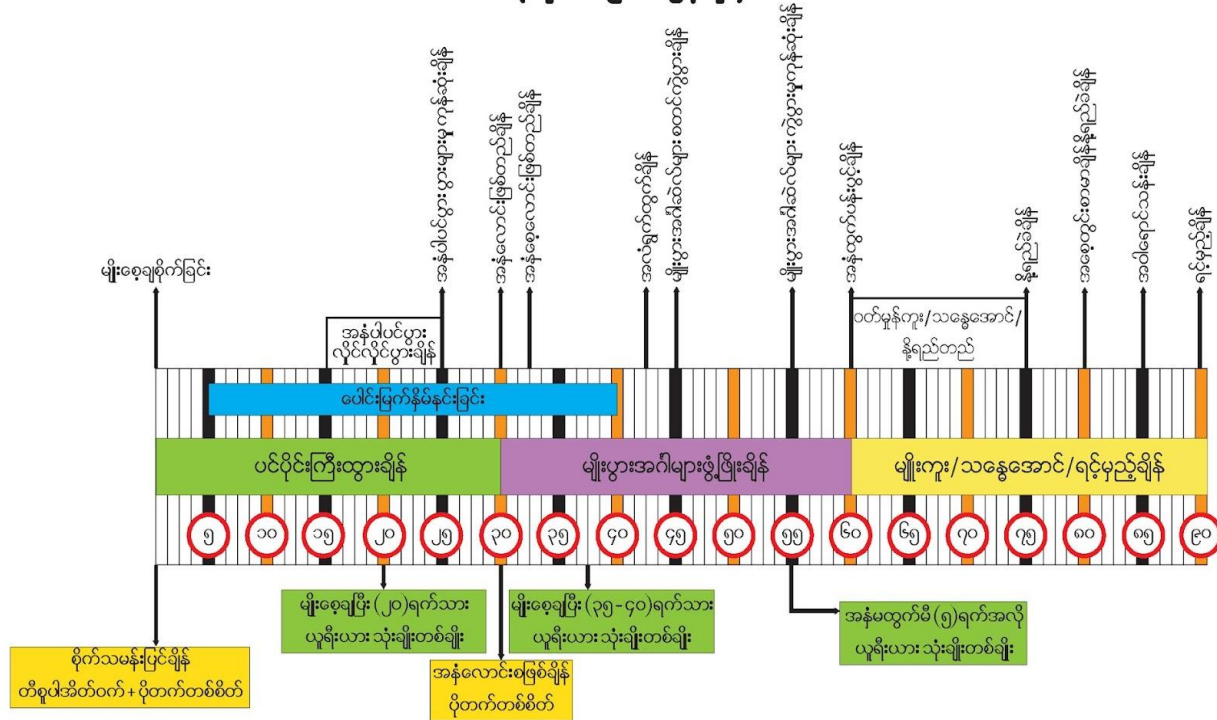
မျိုးစေ့ချစိုက်ခြင်း

အနံ့ပါပင်ပွား လိုင်လိုင်ပွားချိန်

အနံ့ပါပင်ပွားလုံးပွားဆုံးချိန်

အနံ့လောင်းစဖြစ်ချိန်

အနံ့လောင်းဖွံ့ဖြိုးချိန်

အနံ့မထွက်မီချိန်

မျိုးပွားအင်္ဂါစတင်ထွက်ချိန်

မျိုးပွားအင်္ဂါလုံးဝထွက်ချိန်

မျိုးစေ့ဝင်ချိန်

ဝတ်မှုန်ကူး/သန္ဓေအောင်/ နို့ရည်တည်

မျိုးစေ့ပြည့်ဖြိုးချိန်

မျိုးစေ့မှည့်ချိန်

မျိုးစေ့ခြောက်ချိန်

ပေါင်းမြက်နှိမ်နင်းခြင်း

ပင်ပိုင်းကြီးထွားချိန်

မျိုးပွားအင်္ဂါများဖွံ့ဖြိုးချိန်

မျိုးကူး/သန္ဓေအောင်/ရင့်မှည့်ချိန်

၅ ၁၀ ၁၅ ၂၀ ၂၅ ၃၀ ၃၅ ၄၀ ၄၅ ၅၀ ၅၅ ၆၀ ၆၅ ၇၀ ၇၅ ၈၀ ၈၅ ၉၀

စိုက်သမန်းပြင်ချိန် တီစူပါအိတ်ဝက် + ပိုတက်တစ်စိတ်

မျိုးစေ့ချပြီး (၂၀)ရက်သား ယူရီးယား သုံးချိုးတစ်ချိုး

အနံ့လောင်းစဖြစ်ချိန် ပိုတက်တစ်စိတ်

မျိုးစေ့ချပြီး (၃၅-၄၀)ရက်သား ယူရီးယား သုံးချိုးတစ်ချိုး

အနံ့မထွက်မီ (၅)ရက်အလို ယူရီးယား သုံးချိုးတစ်ချိုး